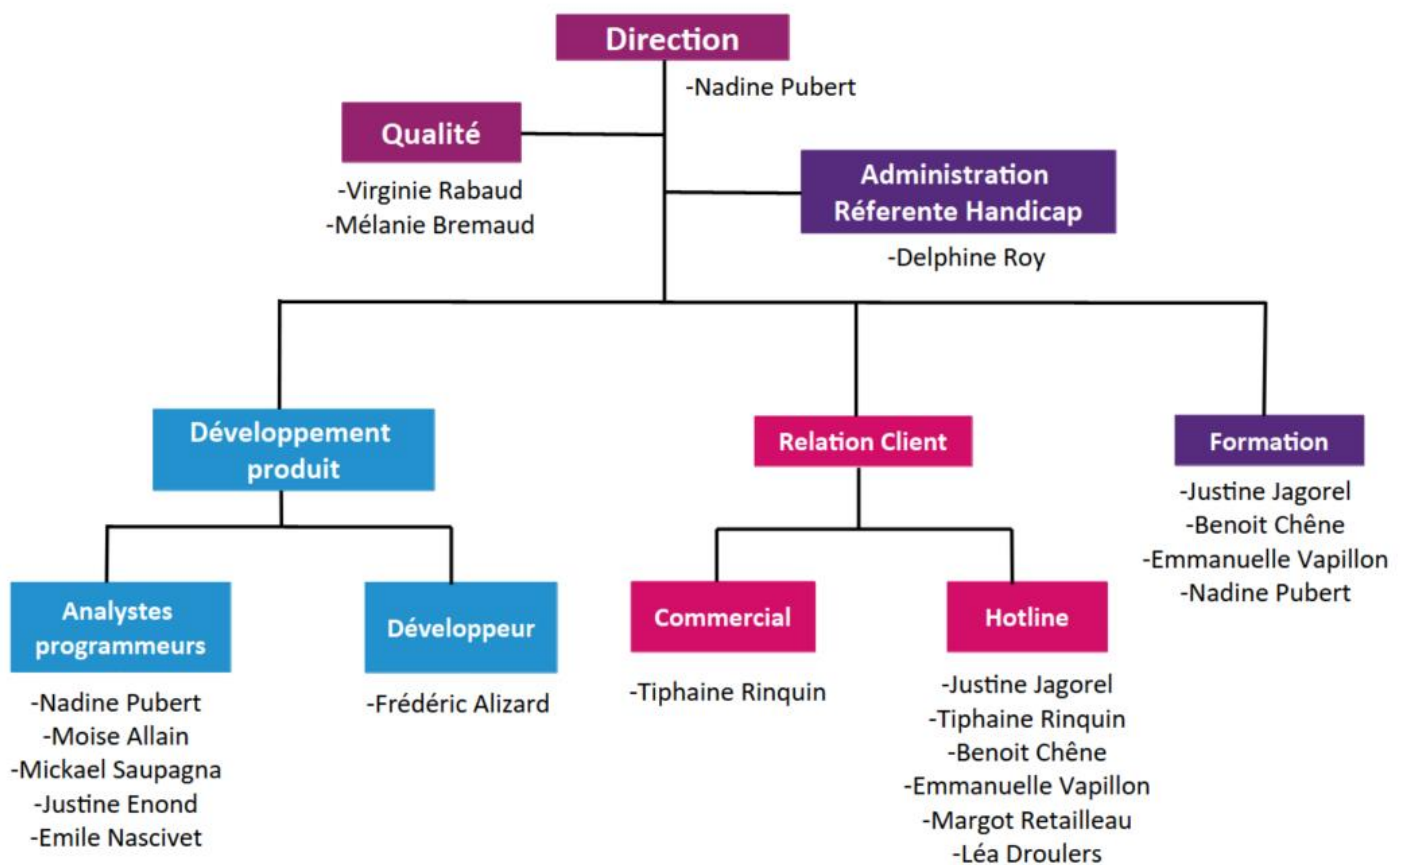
Direction
-Nadine Pubert

Qualité
-Virginie Rabaud
-Mélanie Bremaud

Administration
Réferente Handicap
-Delphine Roy

Développement produit

Analystes programmeurs
-Nadine Pubert
-Moise Allain
-Mickael Saupagna
-Justine Enond
-Emile Nascivet

Développeur
-Frédéric Alizard

Relation Client

Commercial
-Tiphaine Rinquin

Hotline
-Justine Jagorel
-Tiphaine Rinquin
-Benoit Chêne
-Emmanuelle Vapillon
-Margot Retailleau
-Léa Droulers

Formation
-Justine Jagorel
-Benoit Chêne
-Emmanuelle Vapillon
-Nadine Pubert